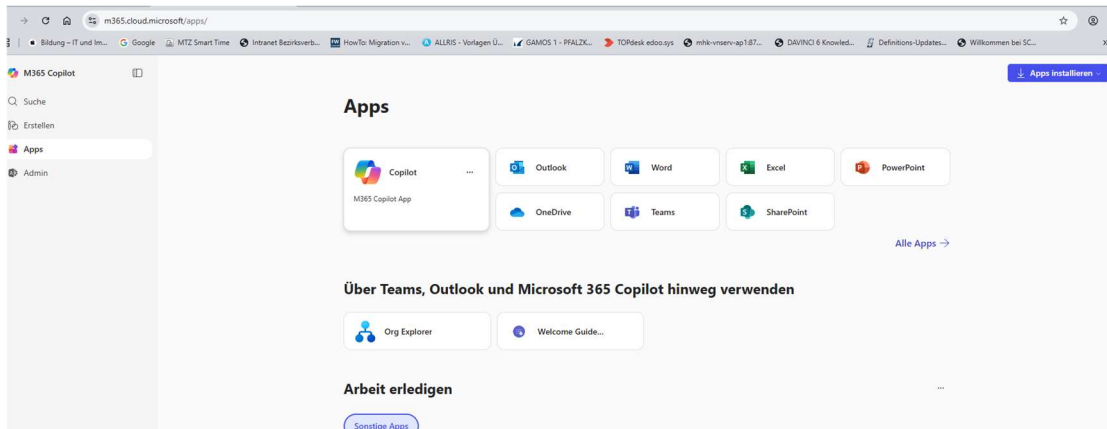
m365.cloud.microsoft/apps/

Bildung – IT und Im... Google MTZ Smart Time Intranet Bezirksverb... HowTo: Migration v... ALLRIS - Vorlagen Ü... GAMOS 1 - PFALZK... TOPdesk edoo.sys mhk-vnserv-ap1:87... DAVINCI 6 Knowled... Definitions-Updates... Willkommen bei SC...

M365 Copilot

Suche

Erstellen

Apps

Admin

Apps installieren

Apps

Copilot ...

M365 Copilot App

Outlook

Word

Excel

PowerPoint

OneDrive

Teams

SharePoint

Alle Apps →

Über Teams, Outlook und Microsoft 365 Copilot hinweg verwenden

Org Explorer

Welcome Guide...

Arbeit erledigen

...

Sonstige Apps